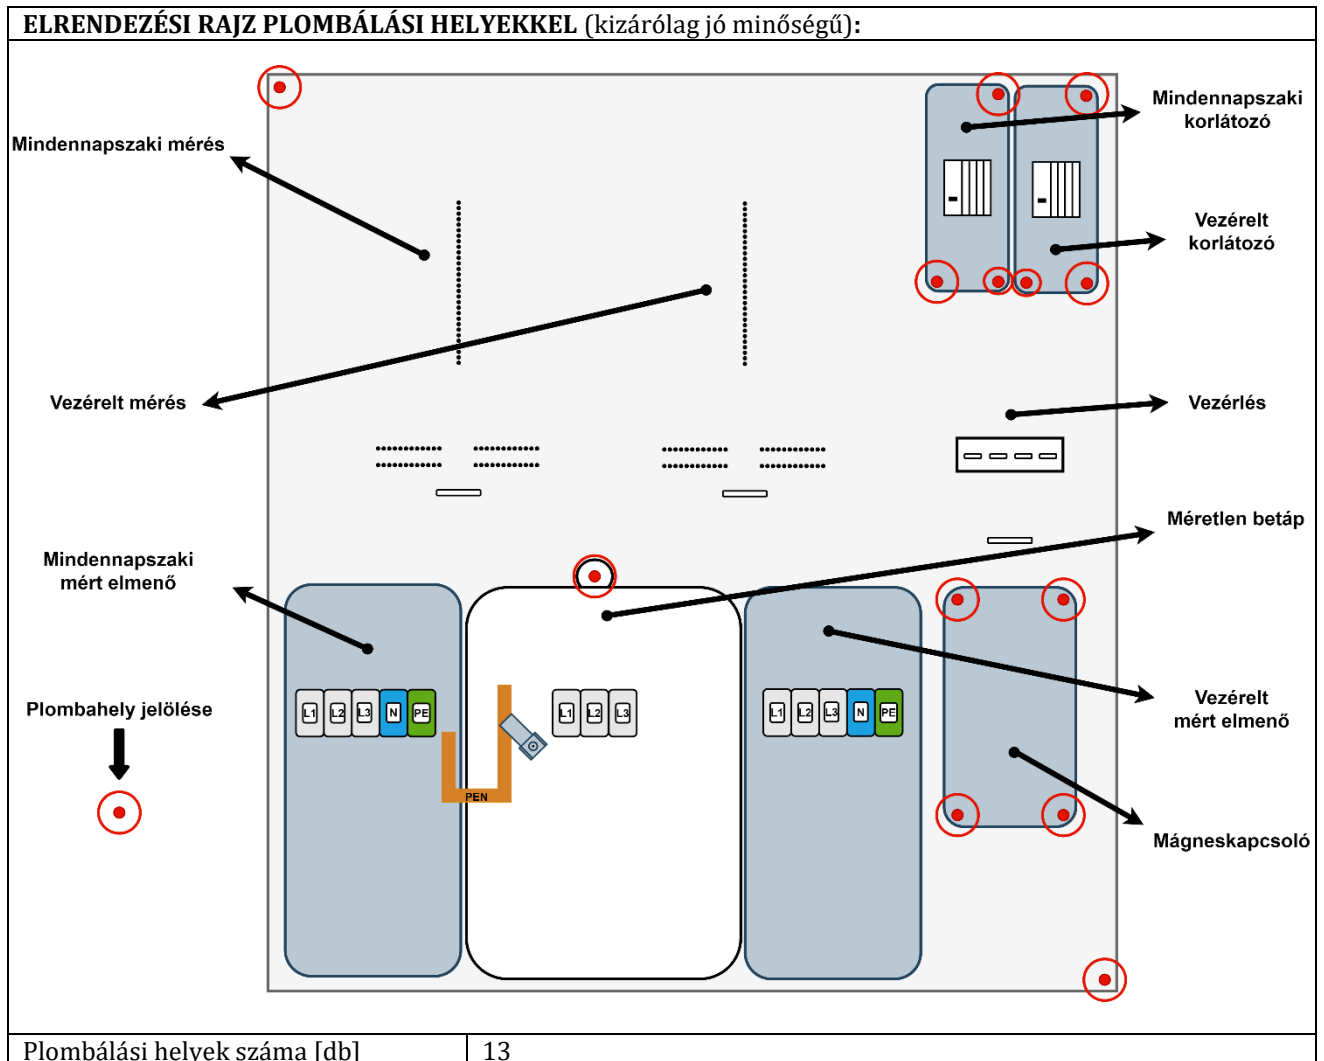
**ELRENDEZÉSI RAJZ PLOMBÁLÁSI HELYEKKEL** (kizárólag jó minőségű):

Mindennapszaki mérés

Mindennapszaki korlátozó

Vezérelt korlátozó

Vezérelt mérés

Vezérlés

Méretlen betáp

Mindennapszaki mért elmenő

Plombahely jelölése

L1 L2 L3 N PE

PEN

L1 L2 L3

L1 L2 L3 N PE

Vezérelt mért elmenő

Mágneskapcsoló

| Plombálási helyek száma [db] | 13 |
|---|---|